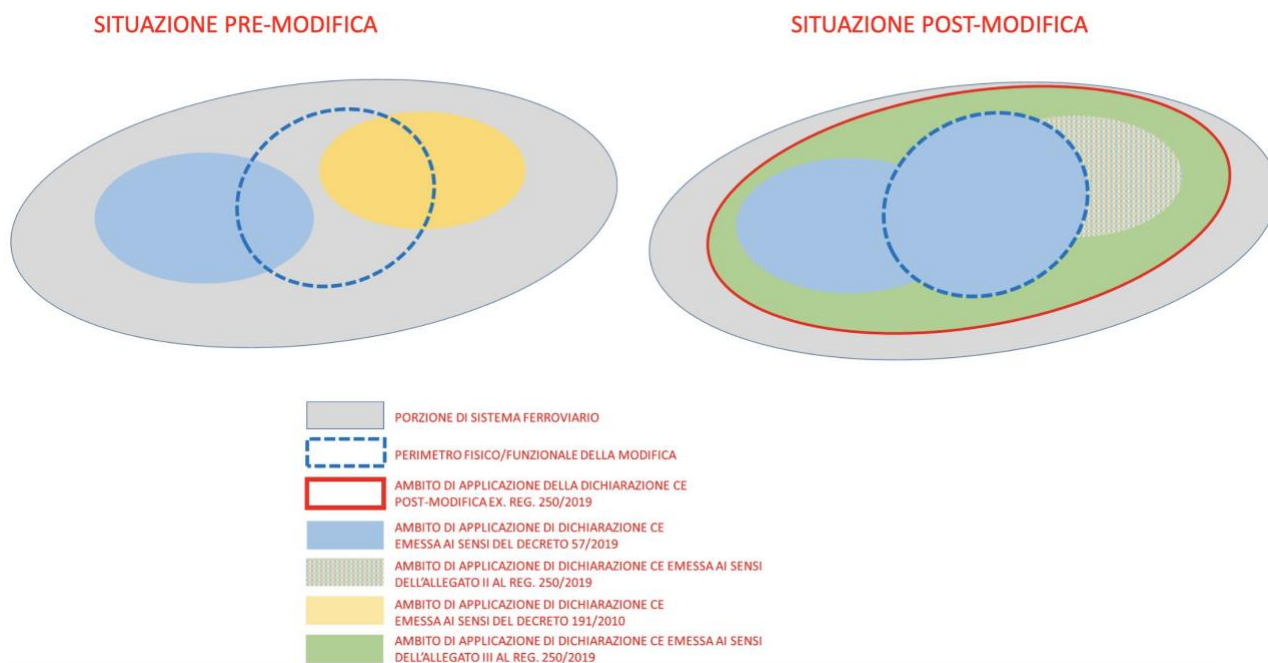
SITUAZIONE PRE-MODIFICA

SITUAZIONE POST-MODIFICA

PORZIONE DI SISTEMA FERROVIARIO

PERIMETRO FISICO/FUNZIONALE DELLA MODIFICA

AMBITO DI APPLICAZIONE DELLA DICHIARAZIONE CE POST-MODIFICA EX. REG. 250/2019

AMBITO DI APPLICAZIONE DI DICHIARAZIONE CE EMESSA AI SENSI DEL DECRETO 57/2019

AMBITO DI APPLICAZIONE DI DICHIARAZIONE CE EMESSA AI SENSI DELL'ALLEGATO II AL REG. 250/2019

AMBITO DI APPLICAZIONE DI DICHIARAZIONE CE EMESSA AI SENSI DEL DECRETO 191/2010

AMBITO DI APPLICAZIONE DI DICHIARAZIONE CE EMESSA AI SENSI DELL'ALLEGATO III AL REG. 250/2019